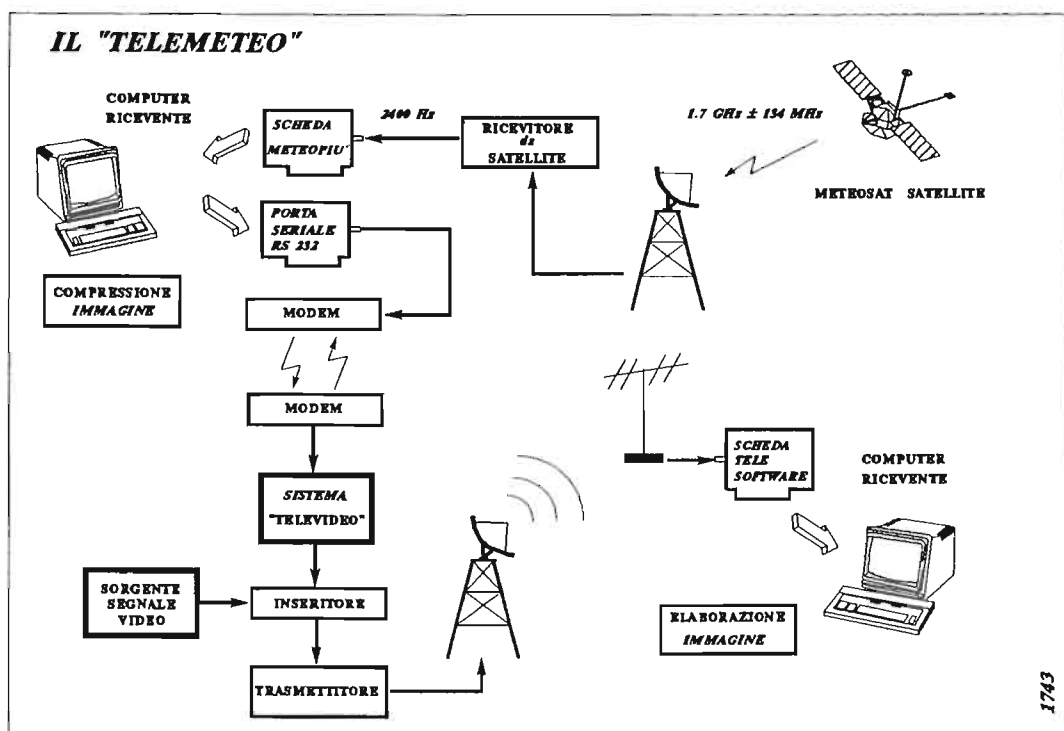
IL "TELEMETEO"

COMPUTER RICEVENTE

SCHEDA METEOPIU'

2400 Hz

RICEVITORE da SATELLITE

1.7 GHz ± 134 MHz

METEOSAT SATELLITE

PORTA SERIALE RS 232

COMPRESSIONE IMMAGINE

MODEM

MODEM

SISTEMA "TELEVIDEO"

SCHEDA TELE SOFTWARE

COMPUTER RICEVENTE

SORGENTE SEGNALE VIDEO

INSERITORE

ELABORAZIONE IMMAGINE

TRASMETTITORE

1743